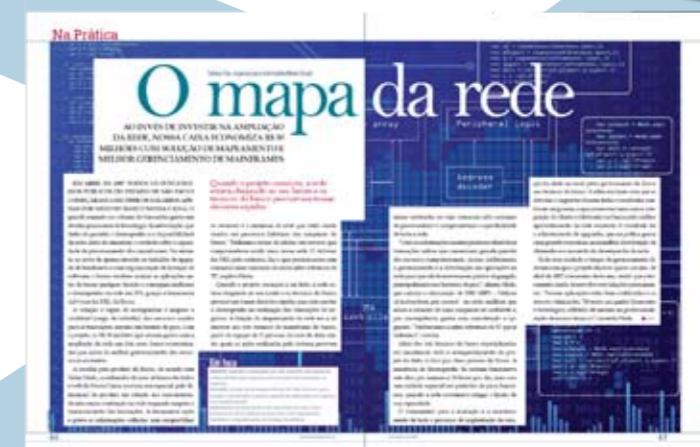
Na Prática

O mapa da rede

AO INVÉS DE INVESTIR NA AMPLIAÇÃO DA REDE, NOSSA CAIXA ECONOMIZA R$ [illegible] MILHÕES COM SOLUÇÃO DE MAPEAMENTO E MELHOR GERENCIAMENTO DE MAINFRAMES

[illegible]

Quando o projeto começou, a rede estava chegando ao seu limite e os técnicos do Banco precisavam buscar soluções rápidas

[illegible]

array

Peripheral Logic

Address decoder

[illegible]